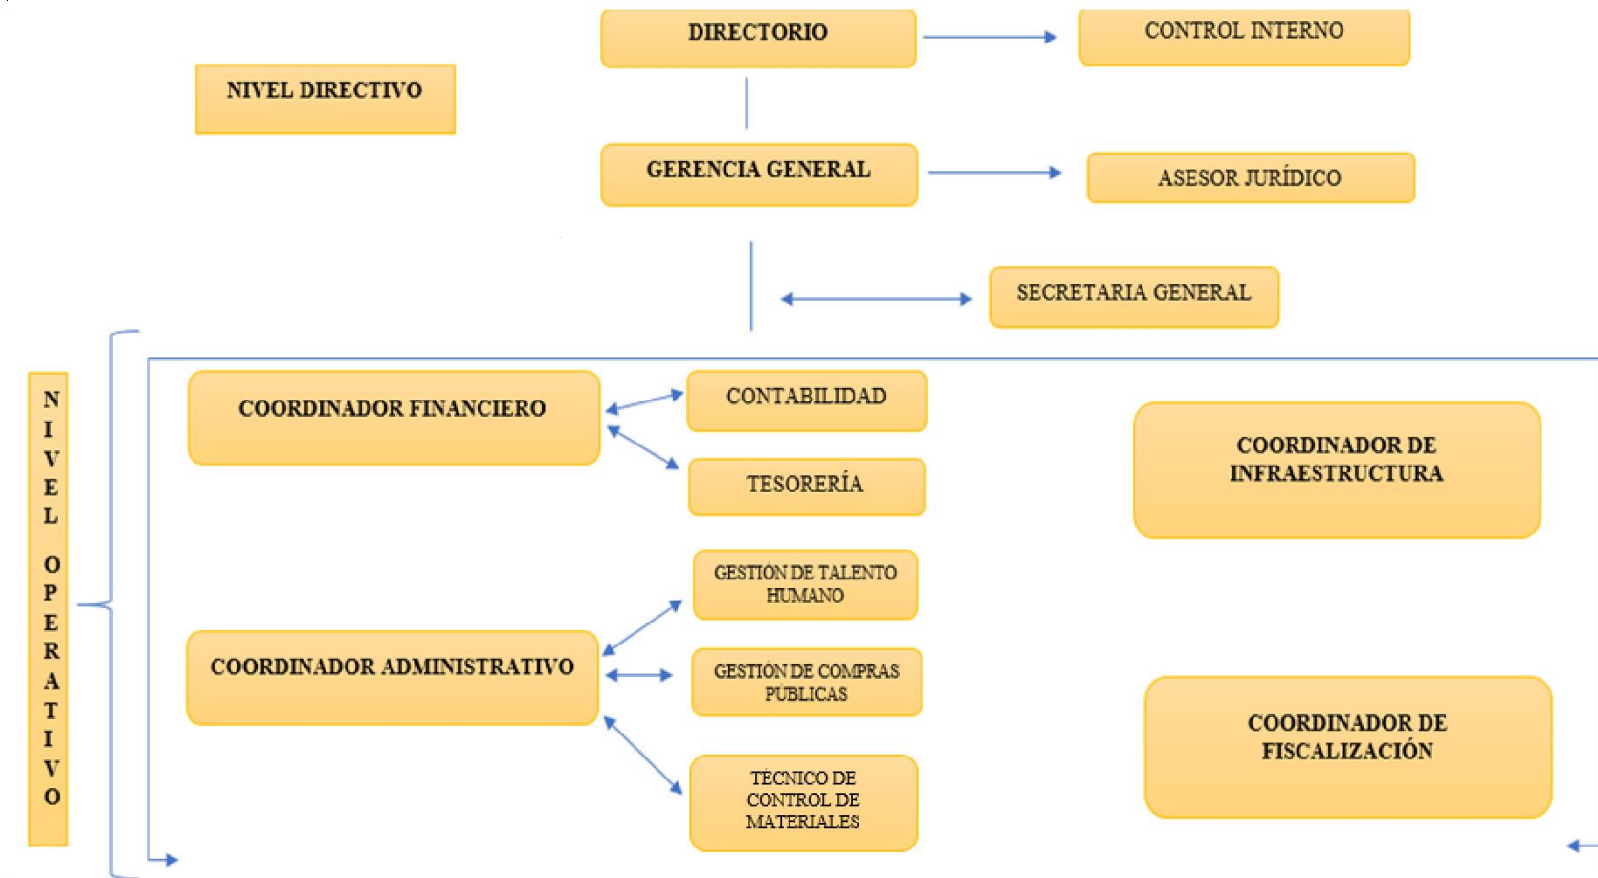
DIRECTORIO

CONTROL INTERNO

NIVEL DIRECTIVO

GERENCIA GENERAL

ASESOR JURÍDICO

SECRETARIA GENERAL

N I V E L O P E R A T I V O

COORDINADOR FINANCIERO

CONTABILIDAD

TESORERÍA

COORDINADOR DE INFRAESTRUCTURA

GESTION DE TALENTO HUMANO

COORDINADOR ADMINISTRATIVO

GESTION DE COMPRAS PUBLICAS

TÉCNICO DE CONTROL DE MATERIALES

COORDINADOR DE FISCALIZACIÓN